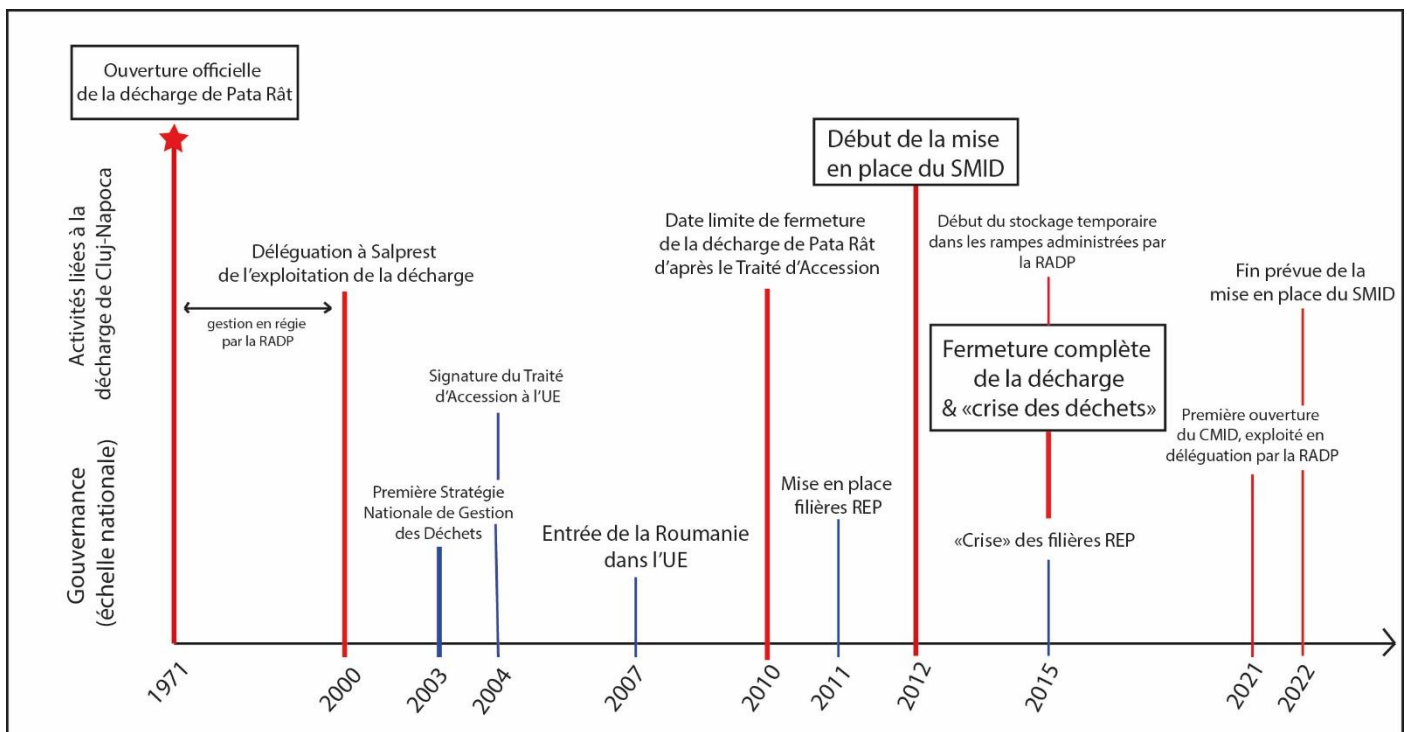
Activités liées à la décharge de Cluj-Napoca

Gouvernance (échelle nationale)

Ouverture officielle de la décharge de Pata Rât

Délégation à Salprest de l'exploitation de la décharge

gestion en régie par la RADP

Signature du Traité d'Accession à l'UE

Première Stratégie Nationale de Gestion des Déchets

Entrée de la Roumanie dans l'UE

Date limite de fermeture de la décharge de Pata Rât d'après le Traité d'Accession

Mise en place filières REP

Début de la mise en place du SMID

Début du stockage temporaire dans les rampes administrées par la RADP

Fermeture complète de la décharge & «crise des déchets»

«Crise» des filières REP

Fin prévue de la mise en place du SMID

Première ouverture du CMID, exploité en délégation par la RADP

1971 2000 2003 2004 2007 2010 2011 2012 2015 2021 2022